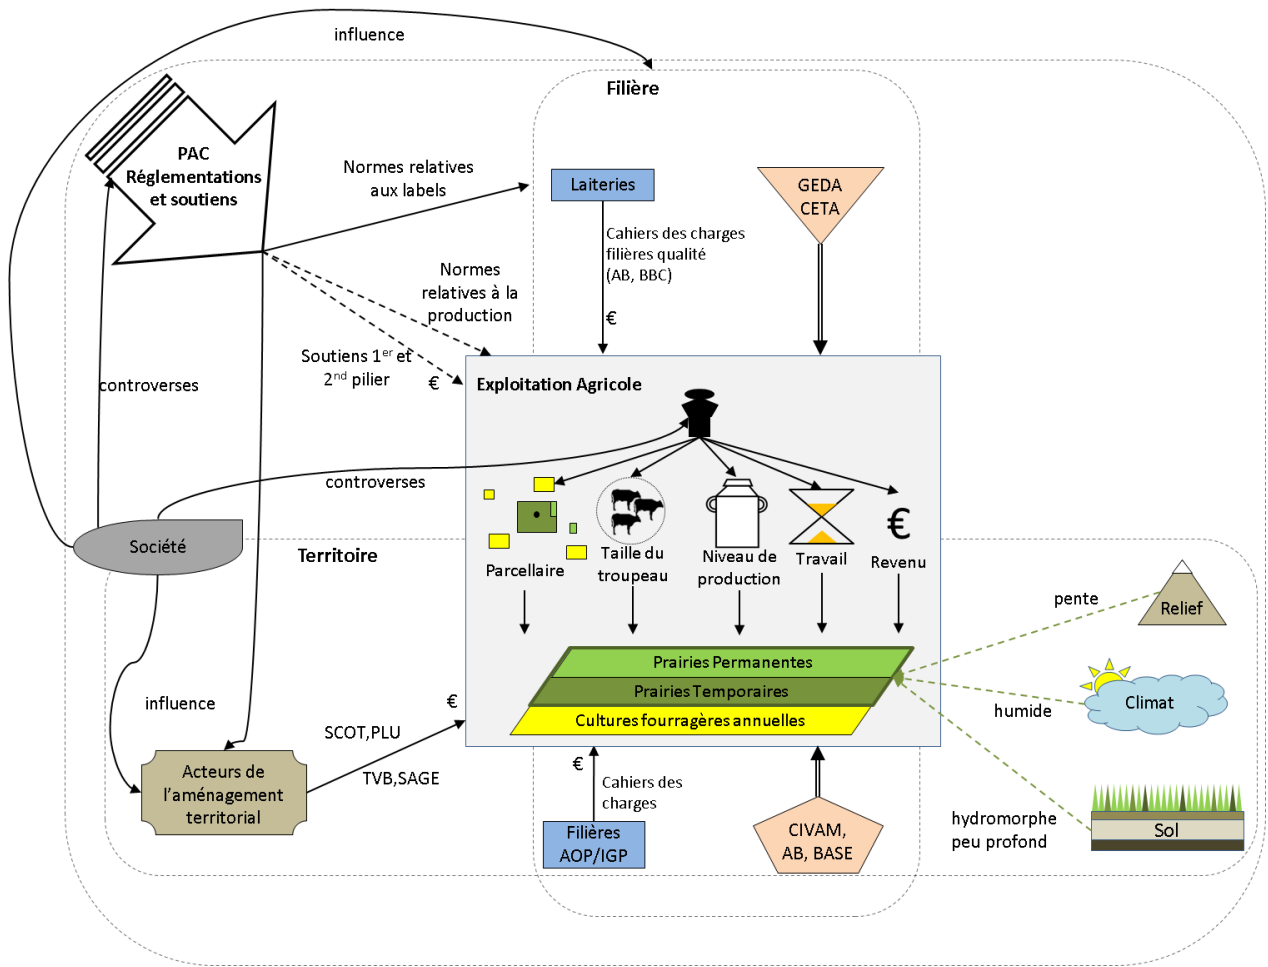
influence

Filière

PAC
Réglementations
et soutiens

Normes relatives
aux labels

Laiteries

GEDA
CETA

Cahiers des charges
filières qualité
(AB, BBC)

€

Normes
relatives à la
production

Soutiens 1$^{er}$ et
2$^{nd}$ pilier

€

controverses

Exploitation Agricole

controverses

Parcellaire

Taille du
troupeau

Niveau de
production

Travail

€
Revenu

Société

Territoire

pente

Relief

Prairies Permanentes
Prairies Temporaires
Cultures fourragères annuelles

Climat

humide

influence

€

SCOT,PLU

TVB,SAGE

Acteurs de
l'aménagement
territorial

€

Cahiers des
charges

Filières
AOP/IGP

CIVAM,
AB, BASE

hydromorphe
peu profond

Sol